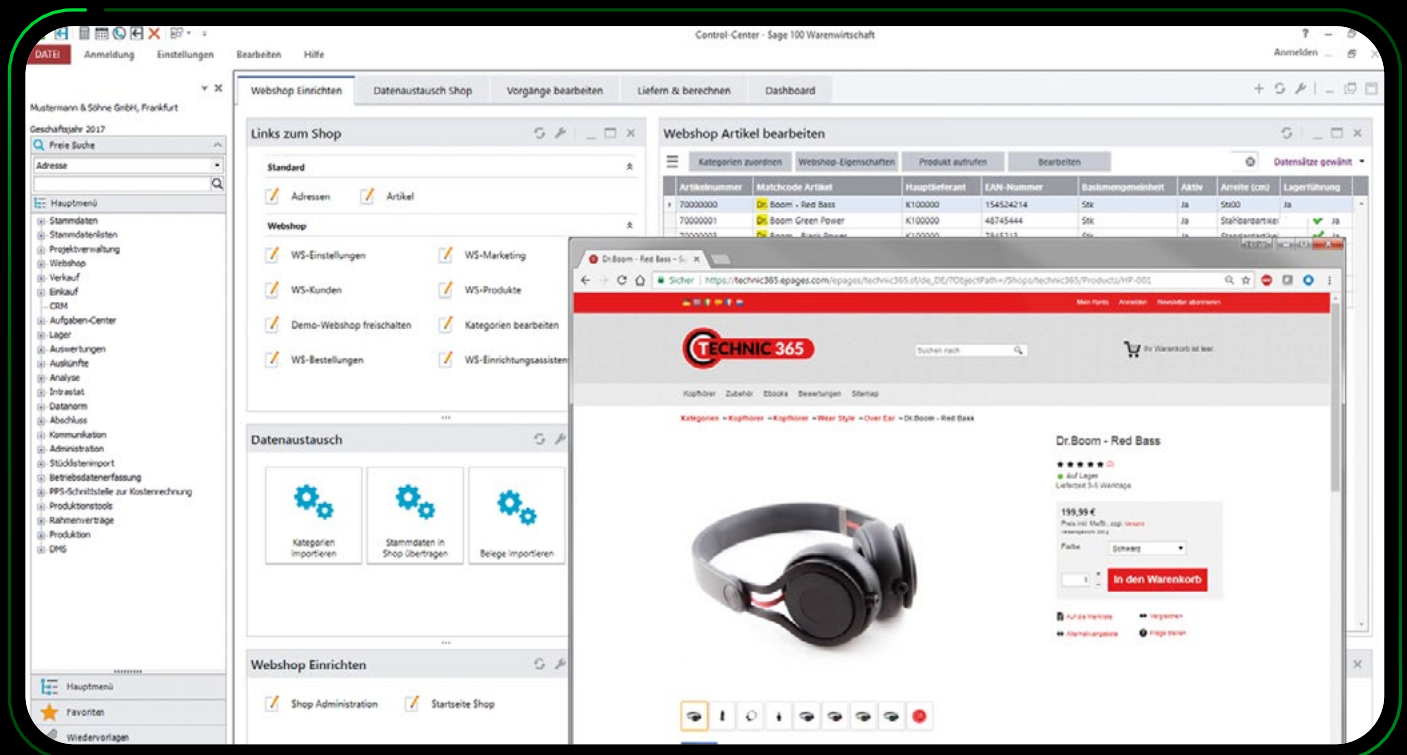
Control-Center - Sage 100 Warenwirtschaft

DATEI Anmeldung Einstellungen Bearbeiten Hilfe

Anmelden

Mustermann & Söhne GmbH, Frankfurt

Geschäftsjahr 2017

Freie Suche

Adresse

Hauptmenü

Stammdaten
Stammdatenlisten
Projektverwaltung
Webshop
Verkauf
Einkauf
CRM
Aufgaben-Center
Lager
Auswertungen
Auskünfte
Analyse
Intrastat
Datanorm
Abschluss
Kommunikation
Administration
Stücklistenimport
Betriebsdatenerfassung
PPS-Schnittstelle zur Kostenrechnung
Produktionstools
Rahmenverträge
Produktion
DMS

Hauptmenü
Favoriten
Wiedervorlagen

Webshop Einrichten | Datenaustausch Shop | Vorgänge bearbeiten | Liefern & berechnen | Dashboard

Links zum Shop

Standard

Adressen Artikel

Webshop

WS-Einstellungen WS-Marketing
WS-Kunden WS-Produkte
Demo-Webshop freischalten Kategorien bearbeiten
WS-Bestellungen WS-Einrichtungsassisten

Datenaustausch

Kategorien importieren
Stammdaten in Shop übertragen
Belege importieren

Webshop Einrichten

Shop Administration Startseite Shop

Webshop Artikel bearbeiten

Kategorien zuordnen | Webshop-Eigenschaften | Produkt aufrufen | Bearbeiten

Datensätze gewählt

| Artikelnummer | Matchcode Artikel | Hauptlieferant | EAN-Nummer | Basismengeneinheit | Aktiv | Arreite (cm) | Lagerführung |
|---|---|---|---|---|---|---|---|
| 70000000 | Dr. Boom - Red Bass | K100000 | 154524214 | Stk | Ja | Stt00 | Ja |
| 70000001 | Dr. Boom Green Power | K100000 | 48745444 | Stk | Ja | Stahlbarartikel | Ja |

Dr.Boom - Red Bass - S...

Sicher | https://technic365.epages.com/epages/technic365.sf/de_DE/?ObjectPath=/Shops/technic365/Products/HP-001

Mein Konto Anmelden Newsletter abonnieren

TECHNIC 365

Suchen nach

Ihr Warenkorb ist leer

Kopfhörer Zubehör Ebooks Bewertungen Sitemap

Kategorien » Kopfhörer » Kopfhörer » Wear Style » Over Ear » Dr.Boom - Red Bass

Dr.Boom - Red Bass

(2)

Auf Lager
Lieferzeit 3-5 Werktage

199,99 €
Preis inkl. MwSt., zzgl. Versand

Farbe Schwarz

1

In den Warenkorb

Auf die Merkliste
Vergleichen
Alternativangebote
Frage stellen